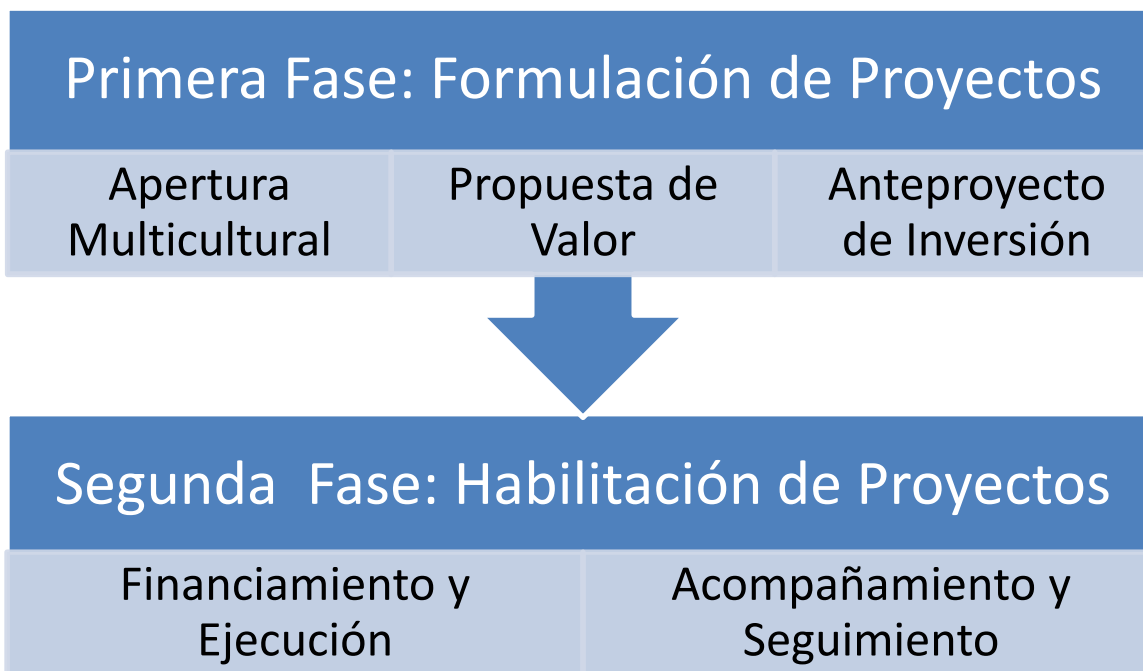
Primera Fase: Formulación de Proyectos

Apertura Multicultural

Propuesta de Valor

Anteproyecto de Inversión

Segunda  Fase: Habilitación de Proyectos

Financiamiento y Ejecución

Acompañamiento y Seguimiento